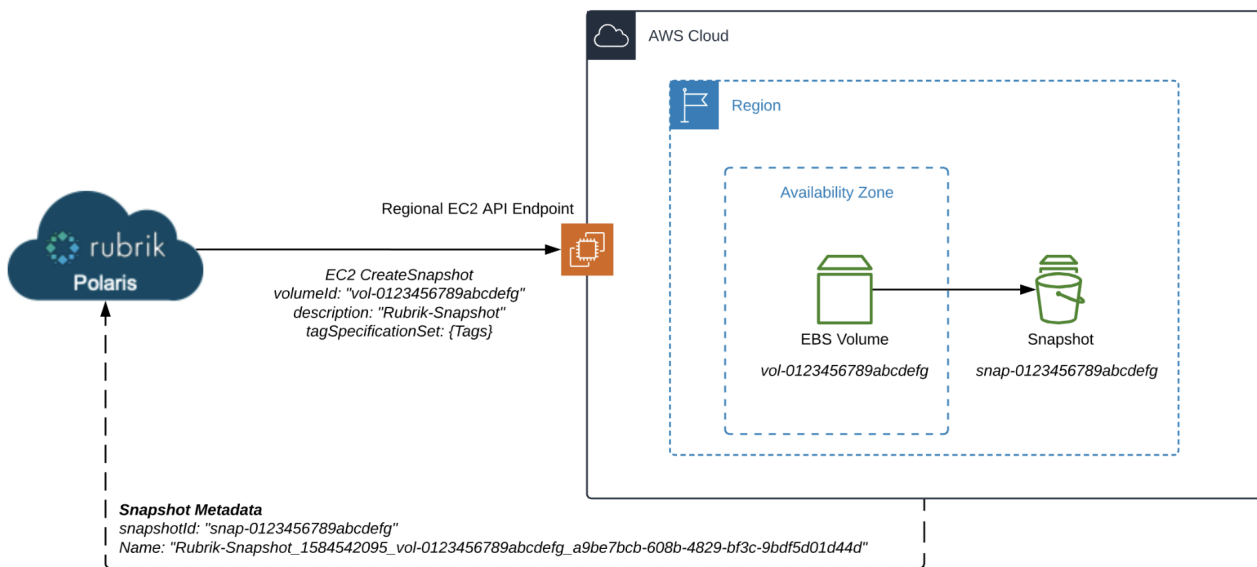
AWS Cloud

Region

Availability Zone

Regional EC2 API Endpoint

rubrik
Polaris

EC2 CreateSnapshot
volumeId: "vol-0123456789abcdefg"
description: "Rubrik-Snapshot"
tagSpecificationSet: {Tags}

EBS Volume
vol-0123456789abcdefg

Snapshot
snap-0123456789abcdefg

Snapshot Metadata
snapshotId: "snap-0123456789abcdefg"
Name: "Rubrik-Snapshot_1584542095_vol-0123456789abcdefg_a9be7bcb-608b-4829-bf3c-9bdf5d01d44d"